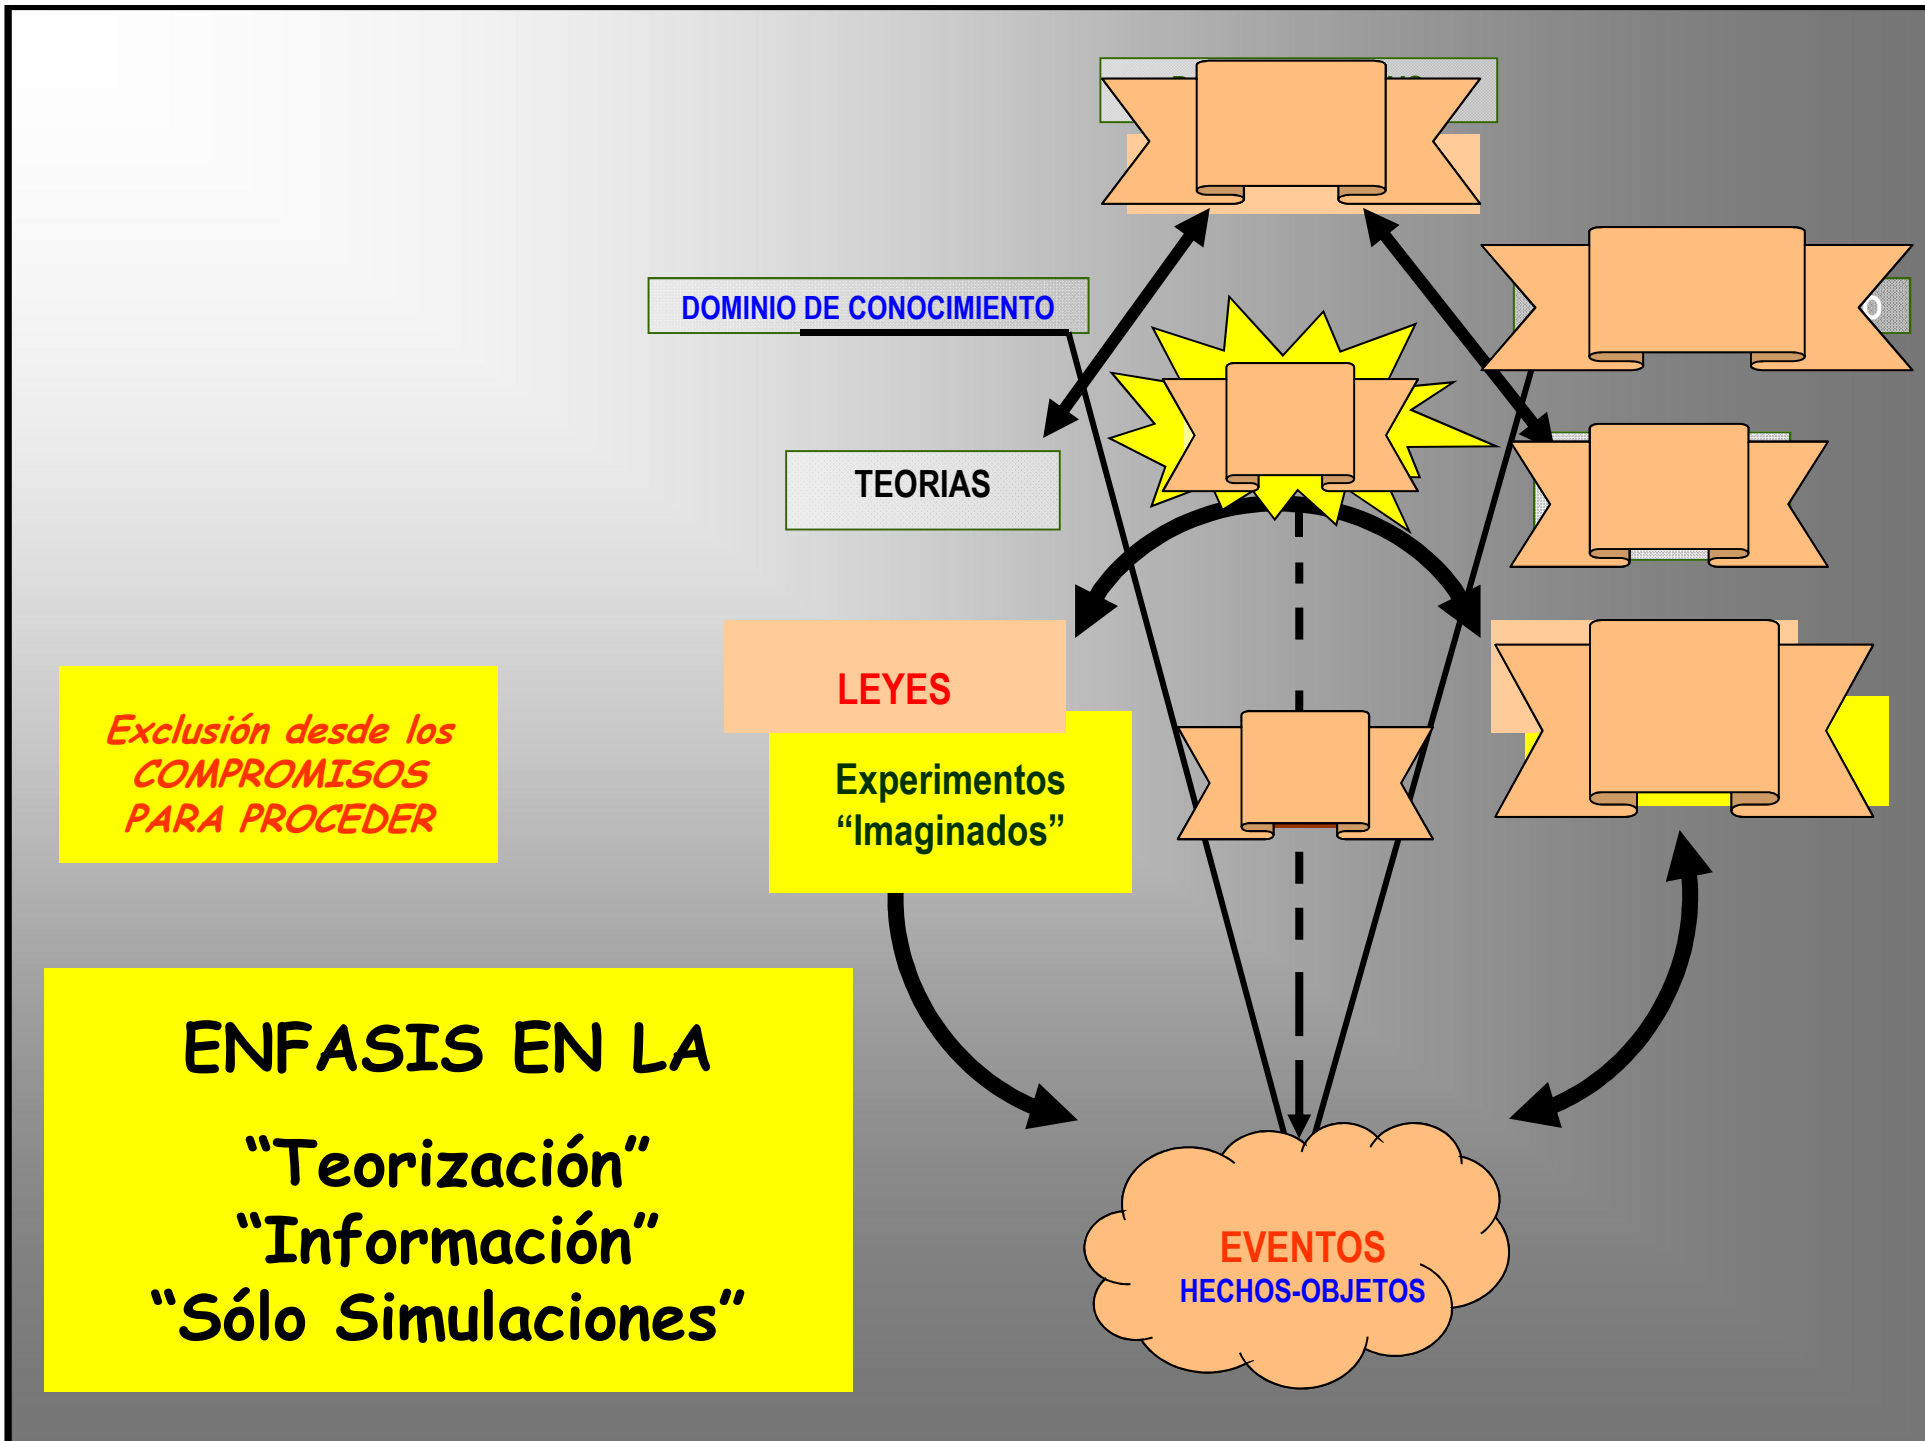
DOMINIO DE CONOCIMIENTO

TEORIAS

LEYES

Experimentos “Imaginados”

Exclusión desde los COMPROMISOS PARA PROCEDER

ENFASIS EN LA

“Teorización”
“Información”
“Sólo Simulaciones”

EVENTOS
HECHOS-OBJETOS